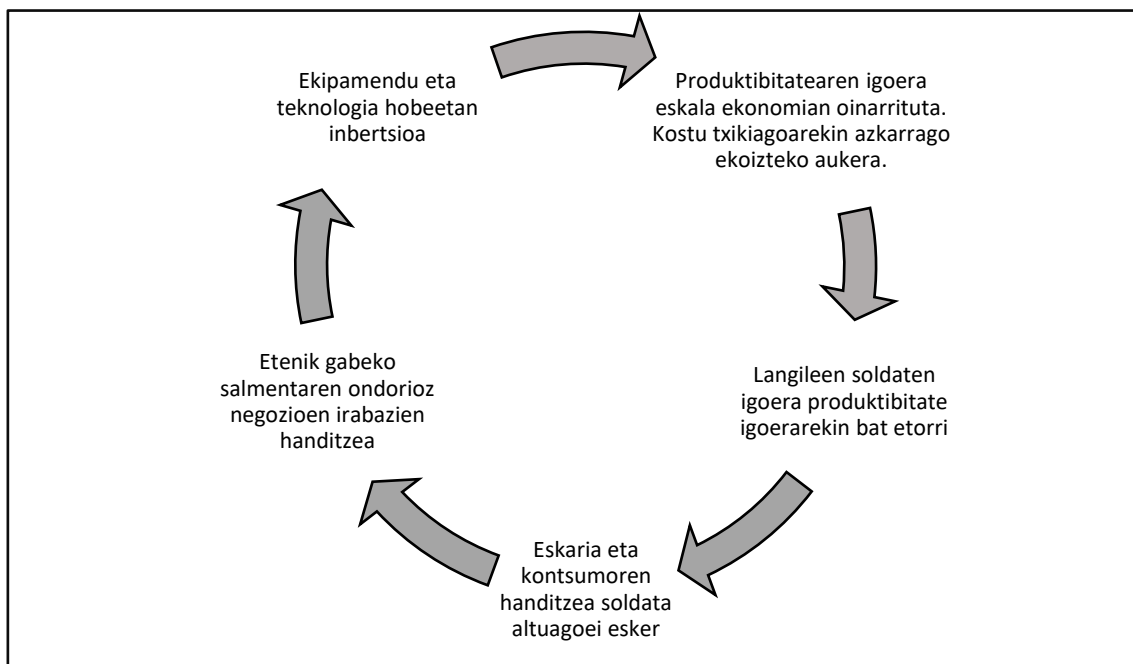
Ekipamendu eta teknologia hobeetan inbertsioa

Produktibitatearen igoera eskala ekonomian oinarrituta. Kostu txikiagoarekin azkarrago ekoizteko aukera.

Langileen soldaten igoera produktibitate igoerarekin bat etorri

Eskaria eta kontsumoren handitzea soldata altuagoei esker

Etenik gabeko salmentaren ondorioz negozioen irabazien handitzea